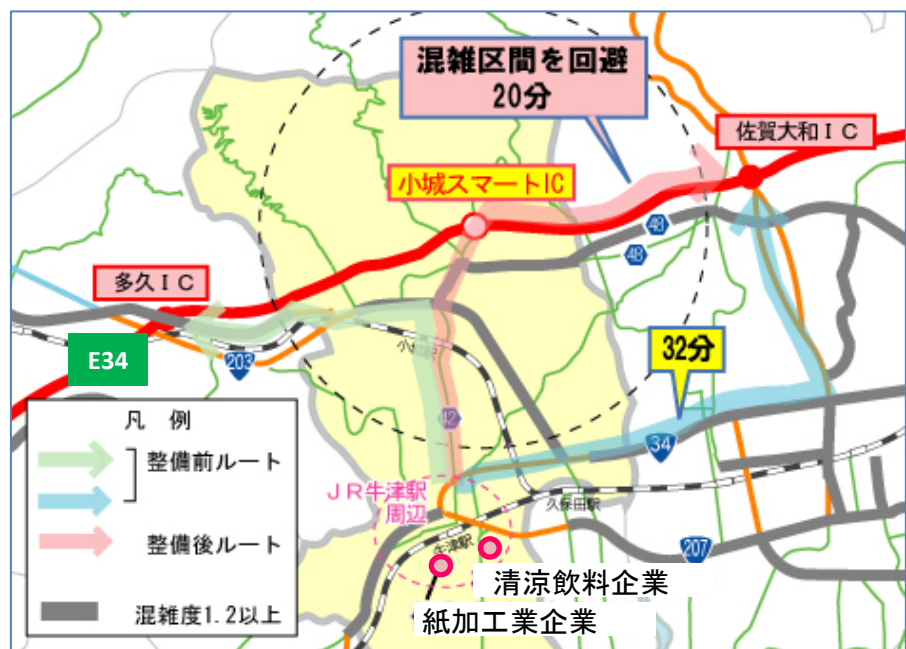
混雑区間を回避
20分

佐賀大和ＩＣ

小城スマートIC

48

48

多久ＩＣ

E34

203

32分

小城駅

42

34

凡　例

整備前ルート

整備後ルート

混雑度1.2以上

ＪＲ牛津駅周辺

久保田駅

牛津駅

207

清涼飲料企業

紙加工業企業